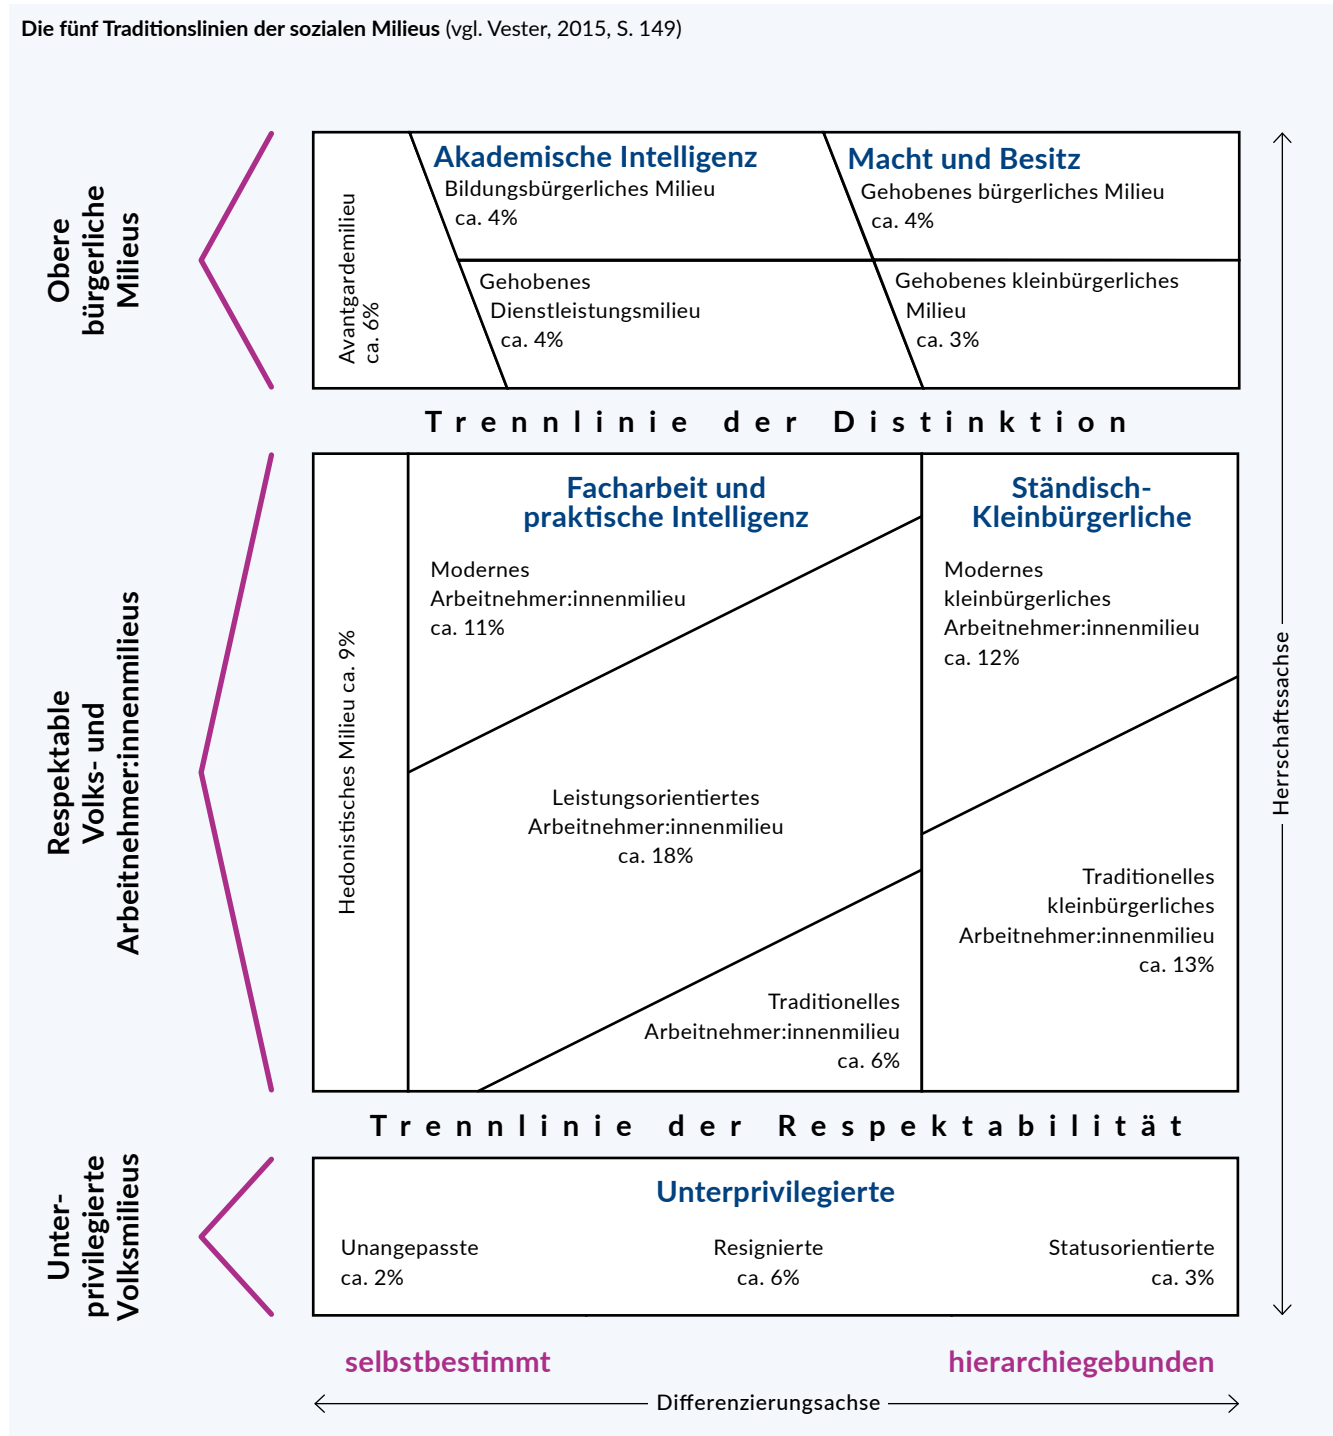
**Die fünf Traditionslinien der sozialen Milieus** (vgl. Vester, 2015, S. 149)

Obere bürgerliche Milieus

Avantgardemilieu ca. 6%

Akademische Intelligenz
Bildungsbürgerliches Milieu ca. 4%

Macht und Besitz
Gehobenes bürgerliches Milieu ca. 4%

Gehobenes Dienstleistungsmilieu ca. 4%

Gehobenes kleinbürgerliches Milieu ca. 3%

Trennlinie der Distinktion

Respektable Volks- und Arbeitnehmer:innenmilieus

Hedonistisches Milieu ca. 9%

Facharbeit und praktische Intelligenz

Modernes Arbeitnehmer:innenmilieu ca. 11%

Leistungsorientiertes Arbeitnehmer:innenmilieu ca. 18%

Traditionelles Arbeitnehmer:innenmilieu ca. 6%

Ständisch-Kleinbürgerliche

Modernes kleinbürgerliches Arbeitnehmer:innenmilieu ca. 12%

Traditionelles kleinbürgerliches Arbeitnehmer:innenmilieu ca. 13%

Herrschaftsachse

Trennlinie der Respektabilität

Unterprivilegierte Volksmilieus

Unterprivilegierte

Unangepasste ca. 2%

Resignierte ca. 6%

Statusorientierte ca. 3%

selbstbestimmt

hierarchiegebunden

Differenzierungsachse